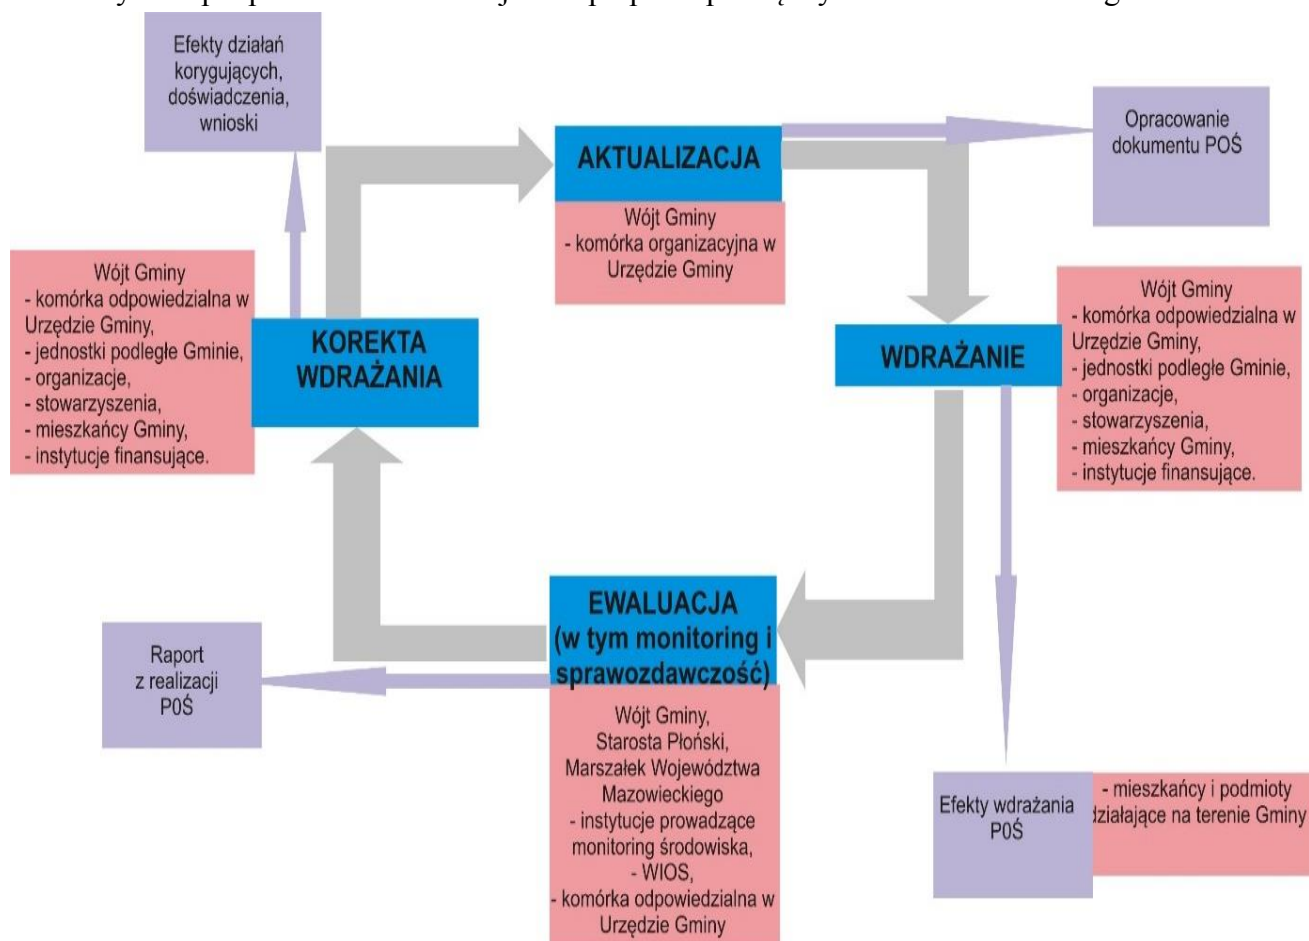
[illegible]

Efekty działań korygujących, doświadczenia, wnioski

AKTUALIZACJA

Wójt Gminy
- komórka organizacyjna w Urzędzie Gminy

Opracowanie dokumentu POŚ

Wójt Gminy
- komórka odpowiedzialna w Urzędzie Gminy,
- jednostki podległe Gminie,
- organizacje,
- stowarzyszenia,
- mieszkańcy Gminy,
- instytucje finansujące.

KOREKTA WDRAŻANIA

WDRAŻANIE

Wójt Gminy
- komórka odpowiedzialna w Urzędzie Gminy,
- jednostki podległe Gminie,
- organizacje,
- stowarzyszenia,
- mieszkańcy Gminy,
- instytucje finansujące.

EWALUACJA (w tym monitoring i sprawozdawczość)

Raport z realizacji P0Ś

Wójt Gminy,
Starosta Płoński,
Marszałek Województwa Mazowieckiego
- instytucje prowadzące monitoring środowiska,
- WIOS,
- komórka odpowiedzialna w Urzędzie Gminy

Efekty wdrażania P0Ś

- mieszkańcy i podmioty działające na terenie Gminy